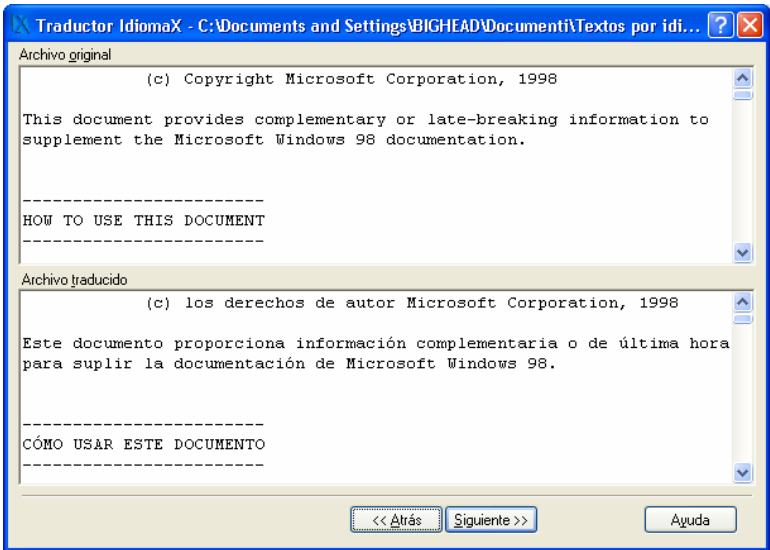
Traductor IdiomaX - C:\Documents and Settings\BIGHEAD\Documenti\Textos por idi...

Archivo original

(c) Copyright Microsoft Corporation, 1998

This document provides complementary or late-breaking information to supplement the Microsoft Windows 98 documentation.

------------------------
HOW TO USE THIS DOCUMENT
------------------------

Archivo traducido

(c) los derechos de autor Microsoft Corporation, 1998

Este documento proporciona información complementaria o de última hora para suplir la documentación de Microsoft Windows 98.

------------------------
CÓMO USAR ESTE DOCUMENTO
------------------------

<< Atrás | Siguiente >> | Ayuda